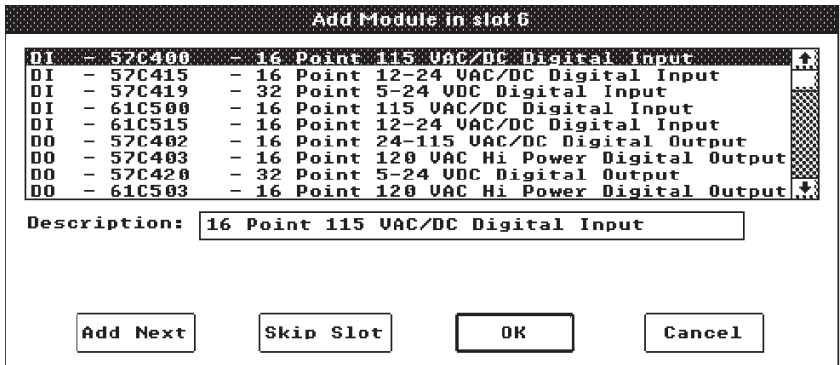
Add Module in slot 6

DI - 57C400 - 16 Point 115 VAC/DC Digital Input
DI - 57C415 - 16 Point 12-24 VAC/DC Digital Input
DI - 57C419 - 32 Point 5-24 VDC Digital Input
DI - 61C500 - 16 Point 115 VAC/DC Digital Input
DI - 61C515 - 16 Point 12-24 VAC/DC Digital Input
DO - 57C402 - 16 Point 24-115 VAC/DC Digital Output
DO - 57C403 - 16 Point 120 VAC Hi Power Digital Output
DO - 57C420 - 32 Point 5-24 VDC Digital Output
DO - 61C503 - 16 Point 120 VAC Hi Power Digital Output

Description: 16 Point 115 VAC/DC Digital Input

Add Next
Skip Slot
OK
Cancel